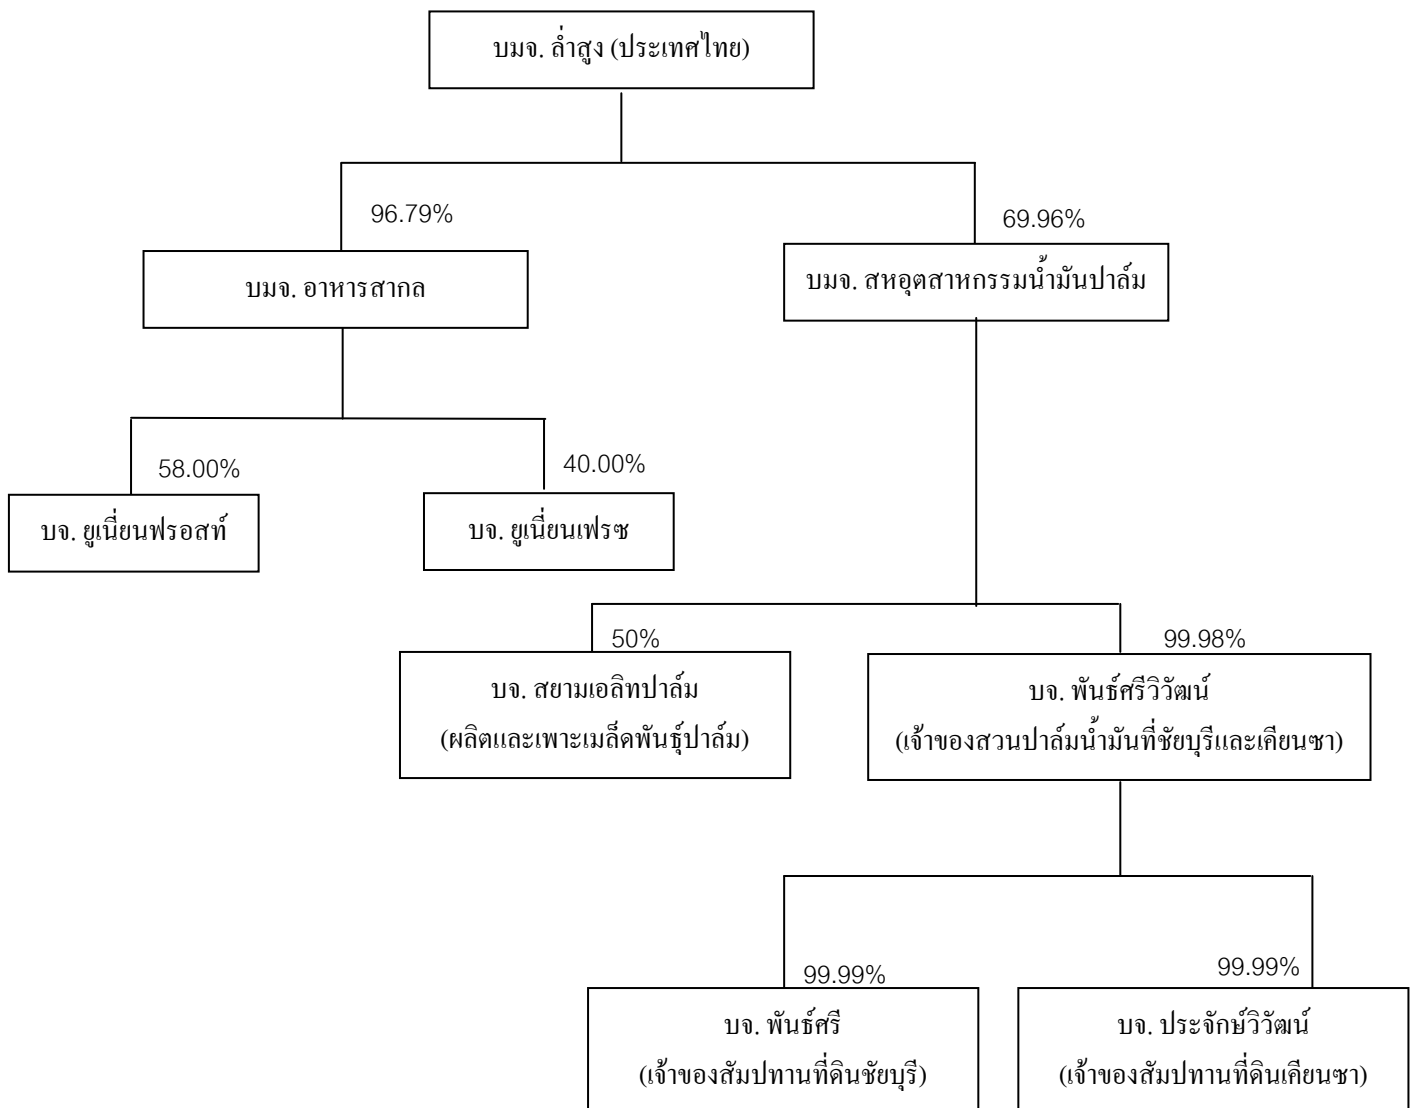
บมจ. ล่ำสูง (ประเทศไทย)

96.79%

บมจ. อาหารสากล

69.96%

บมจ. สหอุตสาหกรรมน้ำมันปาล์ม

58.00%

บจ. ยูเนี่ยนฟรอสท์

40.00%

บจ. ยูเนี่ยนเฟรช

50%

บจ. สยามเอลิทปาล์ม
(ผลิตและเพาะเมล็ดพันธุ์ปาล์ม)

99.98%

บจ. พันธ์ศรีวิวัฒน์
(เจ้าของสวนปาล์มน้ำมันที่ชัยบุรีและเคียนซา)

99.99%

บจ. พันธ์ศรี
(เจ้าของสัมปทานที่ดินชัยบุรี)

99.99%

บจ. ประจักษ์วิวัฒน์
(เจ้าของสัมปทานที่ดินเคียนซา)